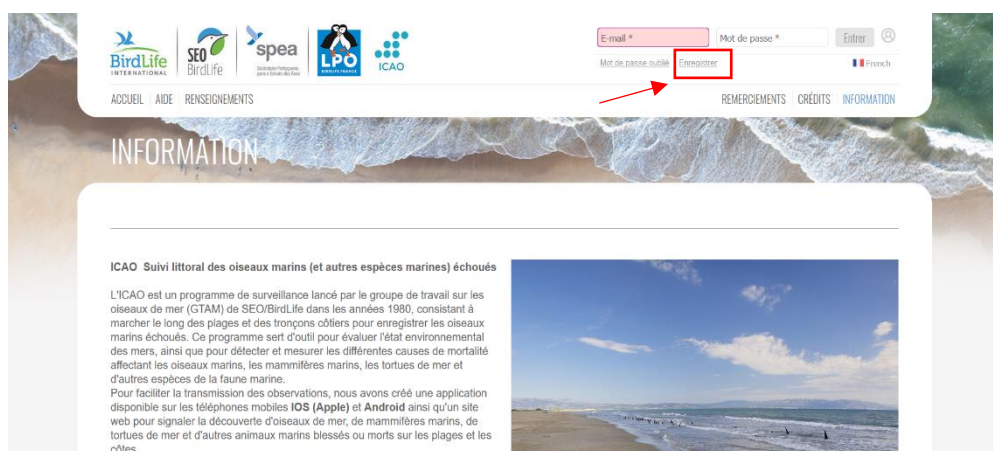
BirdLife INTERNATIONAL

SEO BirdLife

spea Sociedade Portuguesa para o Estudo das Aves

LPO BIRDLIFE FRANCE

ICAO

E-mail *

Mot de passe *

Entrer

Mot de passe oublié

Enregistrer

French

ACCUEIL | AIDE | RENSEIGNEMENTS

REMERCIEMENTS | CRÉDITS | INFORMATION

INFORMATION

ICAO Suivi littoral des oiseaux marins (et autres espèces marines) échoués

L'ICAO est un programme de surveillance lancé par le groupe de travail sur les oiseaux de mer (GTAM) de SEO/BirdLife dans les années 1980, consistant à marcher le long des plages et des tronçons côtiers pour enregistrer les oiseaux marins échoués. Ce programme sert d'outil pour évaluer l'état environnemental des mers, ainsi que pour détecter et mesurer les différentes causes de mortalité affectant les oiseaux marins, les mammifères marins, les tortues de mer et d'autres espèces de la faune marine.
Pour faciliter la transmission des observations, nous avons créé une application disponible sur les téléphones mobiles **IOS (Apple)** et **Android** ainsi qu'un site web pour signaler la découverte d'oiseaux de mer, de mammifères marins, de tortues de mer et d'autres animaux marins blessés ou morts sur les plages et les côtes.